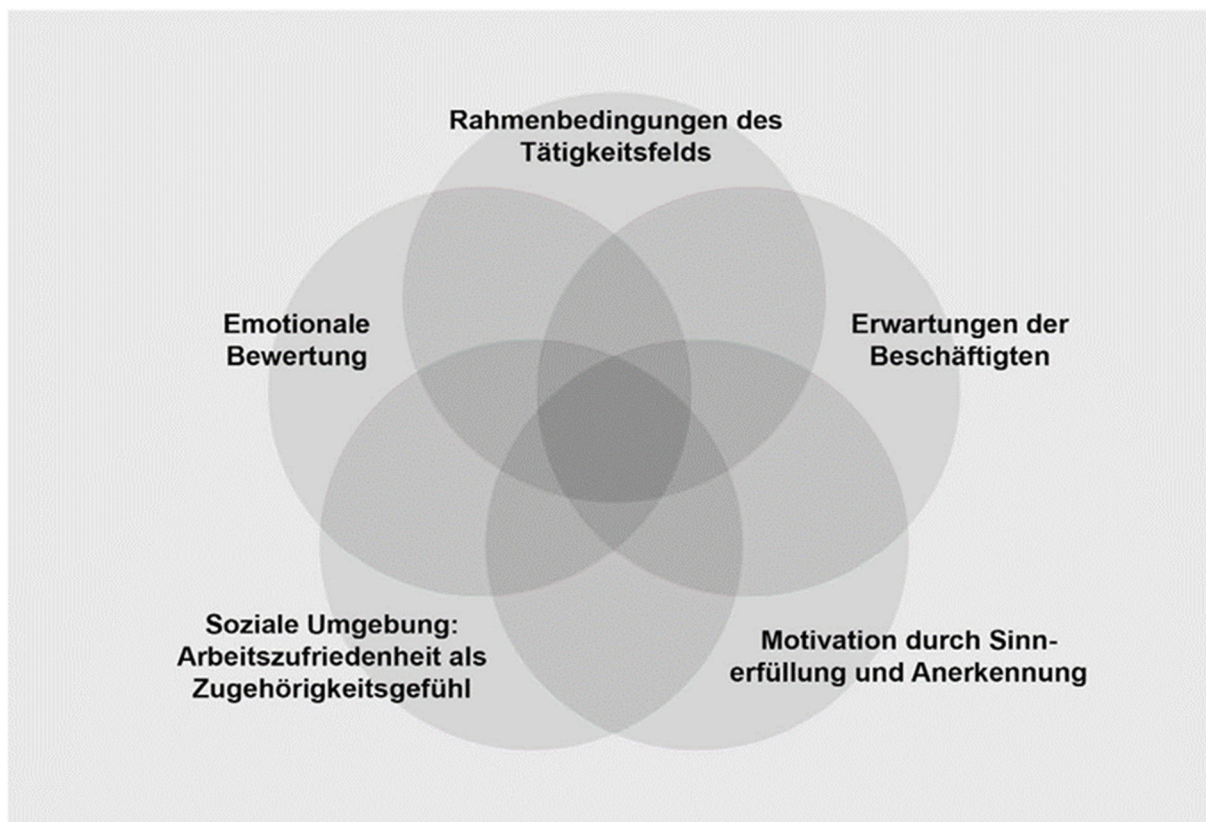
Rahmenbedingungen des Tätigkeitsfelds

Emotionale Bewertung

Erwartungen der Beschäftigten

Soziale Umgebung: Arbeitszufriedenheit als Zugehörigkeitsgefühl

Motivation durch Sinnerfüllung und Anerkennung